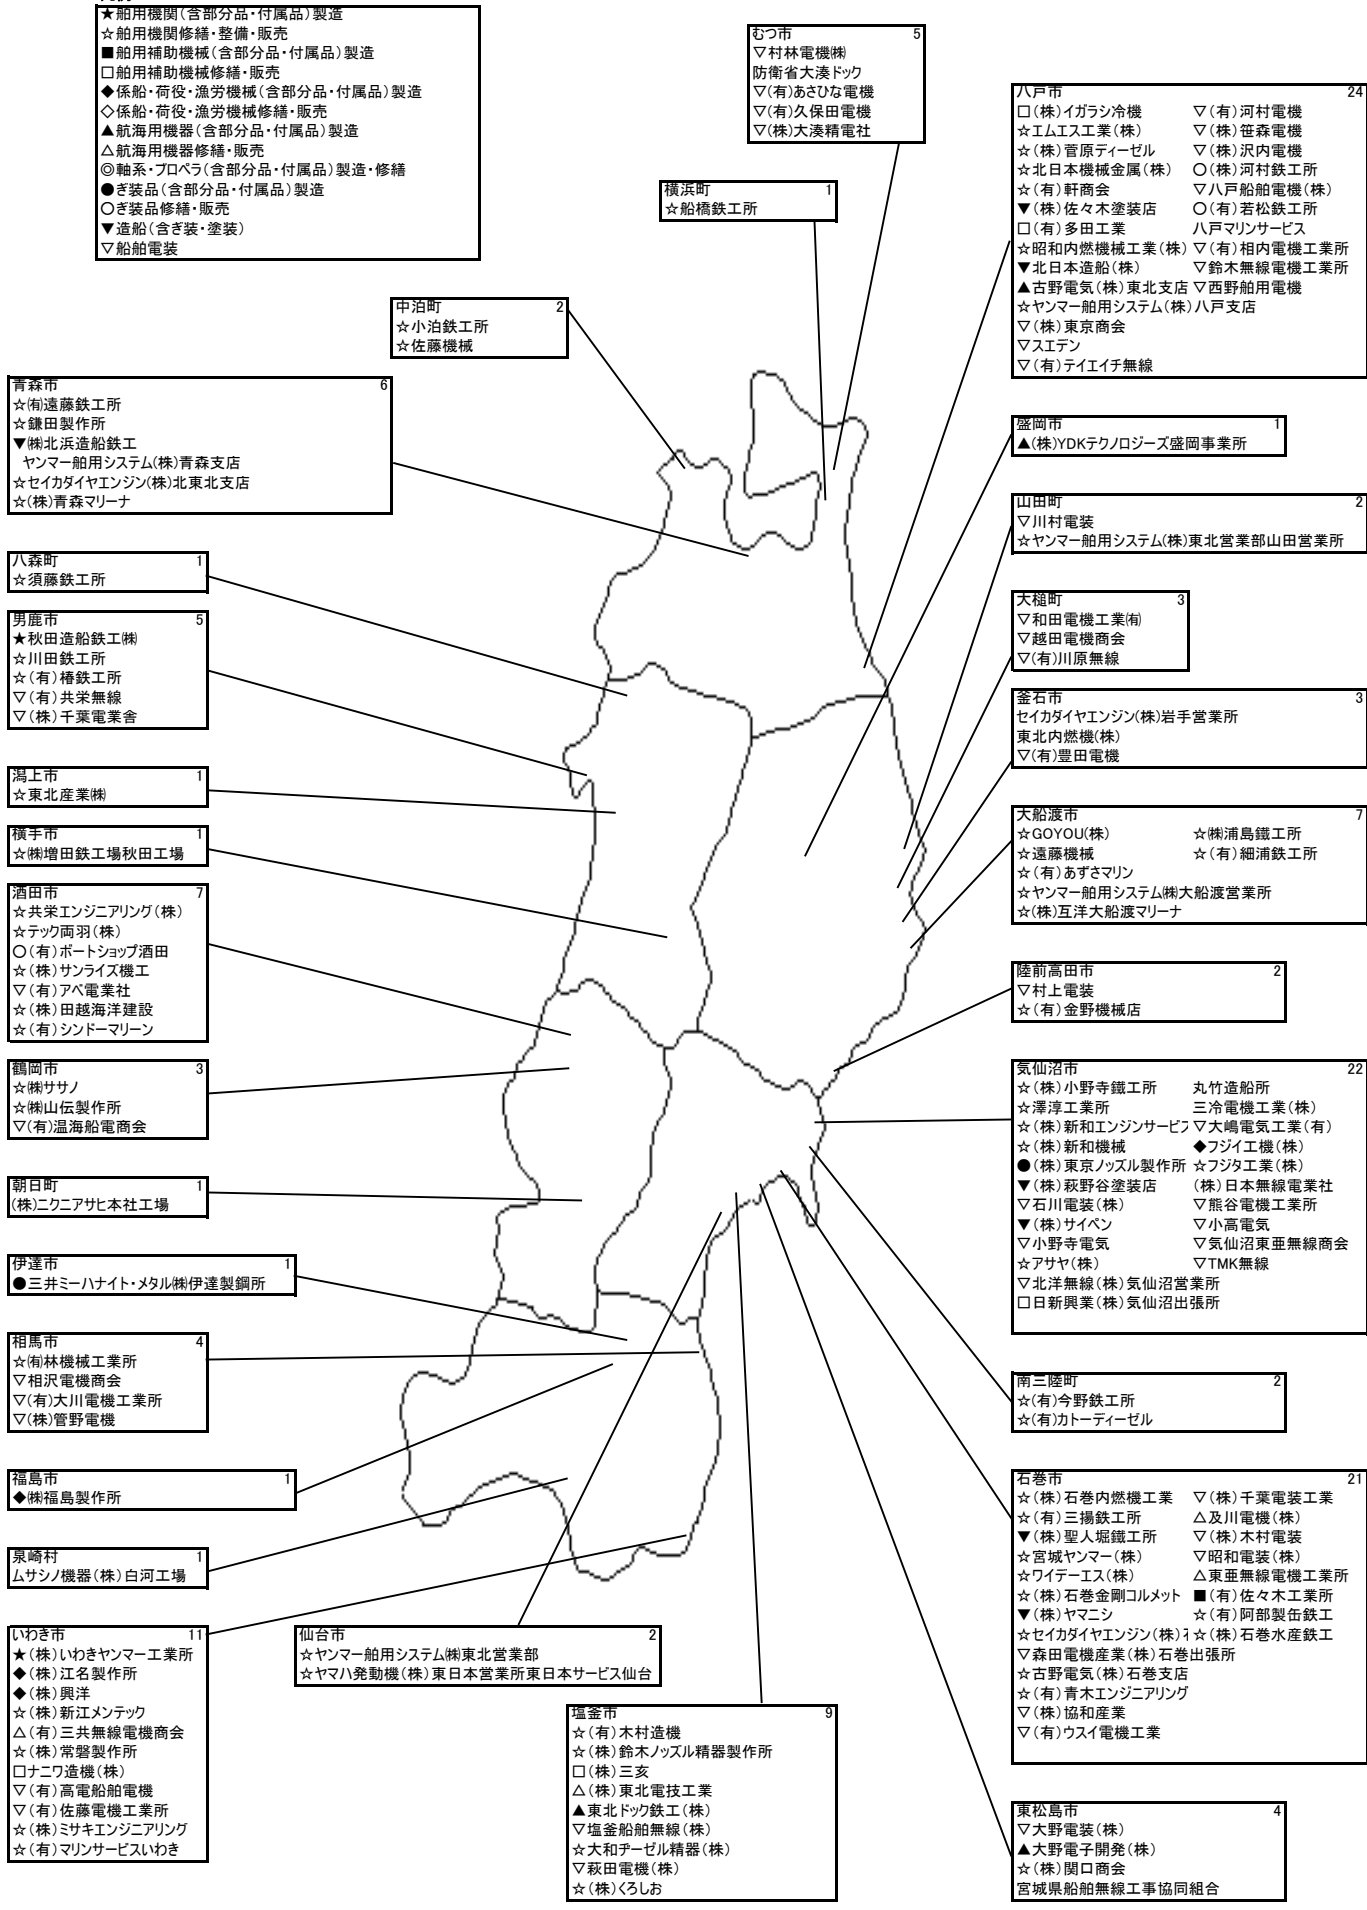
★舶用機関(含部分品・付属品)製造
☆舶用機関修繕・整備・販売
■舶用補助機械(含部分品・付属品)製造
□舶用補助機械修繕・販売
◆係船・荷役・漁労機械(含部分品・付属品)製造
◇係船・荷役・漁労機械修繕・販売
▲航海用機器(含部分品・付属品)製造
△航海用機器修繕・販売
◎軸系・プロペラ(含部分品・付属品)製造・修繕
●ぎ装品(含部分品・付属品)製造
○ぎ装品修繕・販売
▼造船(含ぎ装・塗装)
▽船舶電装

むつ市 5
▽村林電機㈱
防衛省大湊ドック
▽(有)あさひな電機
▽(有)久保田電機
▽(株)大湊精電社

横浜町 1
☆船橋鉄工所

中泊町 2
☆小泊鉄工所
☆佐藤機械

八戸市 24
□(株)イガラシ冷機
☆エムエス工業(株)
☆(株)菅原ディーゼル
☆北日本機械金属(株)
☆(有)軒商会
▼(株)佐々木塗装店
□(有)多田工業
☆昭和内燃機械工業(株)
▼北日本造船(株)
▲古野電気(株)東北支店
☆ヤンマー舶用システム(株)八戸支店
▽(株)東京商会
▽スエデン
▽(有)テイエイチ無線
▽(有)河村電機
▽(株)笹森電機
▽(株)沢内電機
○(株)河村鉄工所
▽八戸船舶電機(株)
○(有)若松鉄工所
八戸マリンサービス
▽(有)相内電機工業所
▽鈴木無線電機工業所
▽西野船用電機

青森市 6
☆㈲遠藤鉄工所
☆鎌田製作所
▼㈱北浜造船鉄工
ヤンマー舶用システム(株)青森支店
☆セイカダイヤエンジン(株)北東北支店
☆(株)青森マリーナ

盛岡市 1
▲(株)YDKテクノロジーズ盛岡事業所

山田町 2
▽川村電装
☆ヤンマー舶用システム(株)東北営業部山田営業所

八森町 1
☆須藤鉄工所

男鹿市 5
★秋田造船鉄工㈱
☆川田鉄工所
☆(有)椿鉄工所
▽(有)共栄無線
▽(株)千葉電業舎

大槌町 3
▽和田電機工業㈲
▽越田電機商会
▽(有)川原無線

釜石市 3
セイカダイヤエンジン(株)岩手営業所
東北内燃機(株)
▽(有)豊田電機

潟上市 1
☆東北産業㈱

横手市 1
☆㈱増田鉄工場秋田工場

大船渡市 7
☆GOYOU(株)
☆遠藤機械
☆(有)あずさマリン
☆ヤンマー舶用システム㈱大船渡営業所
☆(株)互洋大船渡マリーナ
☆㈱浦島鐵工所
☆(有)細浦鉄工所

酒田市 7
☆共栄エンジニアリング(株)
☆テック両羽(株)
○(有)ボートショップ酒田
☆(株)サンライズ機工
▽(有)アベ電業社
☆(株)田越海洋建設
☆(有)シンドーマリーン

陸前高田市 2
▽村上電装
☆(有)金野機械店

鶴岡市 3
☆㈱ササノ
☆㈱山伝製作所
▽(有)温海船電商会

気仙沼市 22
☆(株)小野寺鐵工所
☆澤淳工業所
☆(株)新和エンジンサービス
☆(株)新和機械
●(株)東京ノッズル製作所
▼(株)萩野谷塗装店
▽石川電装(株)
▼(株)サイペン
▽小野寺電気
☆アサヤ(株)
▽北洋無線(株)気仙沼営業所
□日新興業(株)気仙沼出張所
丸竹造船所
三冷電機工業(株)
▽大嶋電気工業(有)
◆フジイ工機(株)
☆フジタ工業(株)
(株)日本無線電業社
▽熊谷電機工業所
▽小高電気
▽気仙沼東亜無線商会
▽TMK無線

朝日町 1
(株)ニクニアサヒ本社工場

伊達市 1
●三井ミーハナイト・メタル㈱伊達製鋼所

相馬市 4
☆㈲林機械工業所
▽相沢電機商会
▽(有)大川電機工業所
▽(株)管野電機

南三陸町 2
☆(有)今野鉄工所
☆(有)カトーディーゼル

福島市 1
◆㈱福島製作所

石巻市 21
☆(株)石巻内燃機工業
☆(有)三揚鉄工所
▼(株)聖人堀鐵工所
☆宮城ヤンマー(株)
☆ワイデーエス(株)
☆(株)石巻金剛コルメット
▼(株)ヤマニシ
☆セイカダイヤエンジン(株)
▽森田電機産業(株)石巻出張所
☆古野電気(株)石巻支店
☆(有)青木エンジニアリング
▽(株)協和産業
▽(有)ウスイ電機工業
▽(株)千葉電装工業
△及川電機(株)
▽(株)木村電装
▽昭和電装(株)
△東亜無線電機工業所
■(有)佐々木工業所
☆(有)阿部製缶鉄工
☆(株)石巻水産鉄工

泉崎村 1
ムサシノ機器(株)白河工場

いわき市 11
★(株)いわきヤンマー工業所
◆(株)江名製作所
◆(株)興洋
☆(株)新江メンテック
△(有)三共無線電機商会
☆(株)常磐製作所
□ナニワ造機(株)
▽(有)高電船舶電機
▽(有)佐藤電機工業所
☆(株)ミサキエンジニアリング
☆(有)マリンサービスいわき

仙台市 2
☆ヤンマー舶用システム㈱東北営業部
☆ヤマハ発動機(株)東日本営業所東日本サービス仙台

塩釜市 9
☆(有)木村造機
☆(株)鈴木ノッズル精器製作所
□(株)三亥
△(株)東北電技工業
▲東北ドック鉄工(株)
▽塩釜船舶無線(株)
☆大和デーゼル精器(株)
▽萩田電機(株)
☆(株)くろしお

東松島市 4
▽大野電装(株)
▲大野電子開発(株)
☆(株)関口商会
宮城県船舶無線工事協同組合